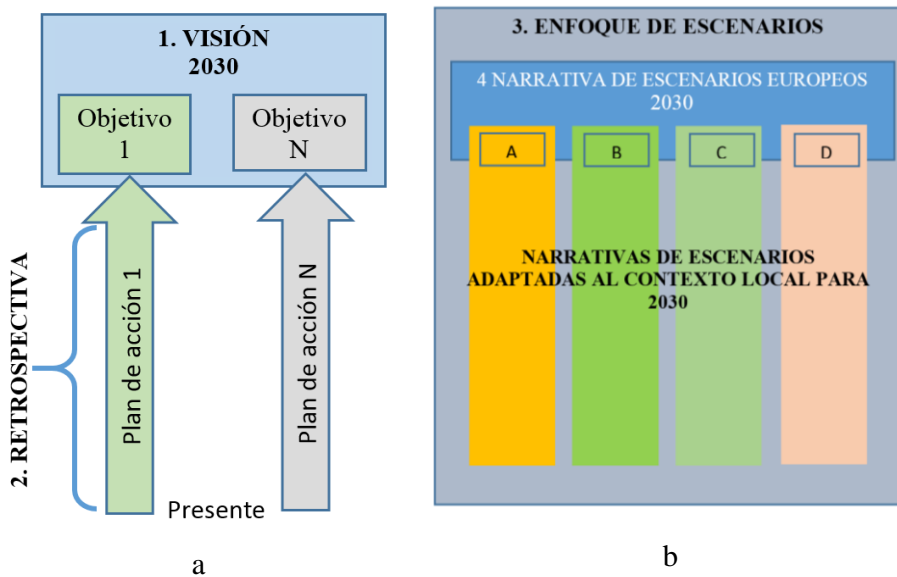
1. VISIÓN
2030

Objetivo 1

Objetivo N

2. RETROSPECTIVA

Plan de acción 1

Plan de acción N

Presente

a

3. ENFOQUE DE ESCENARIOS

4 NARRATIVA DE ESCENARIOS EUROPEOS 2030

A

B

C

D

NARRATIVAS DE ESCENARIOS ADAPTADAS AL CONTEXTO LOCAL PARA 2030

b